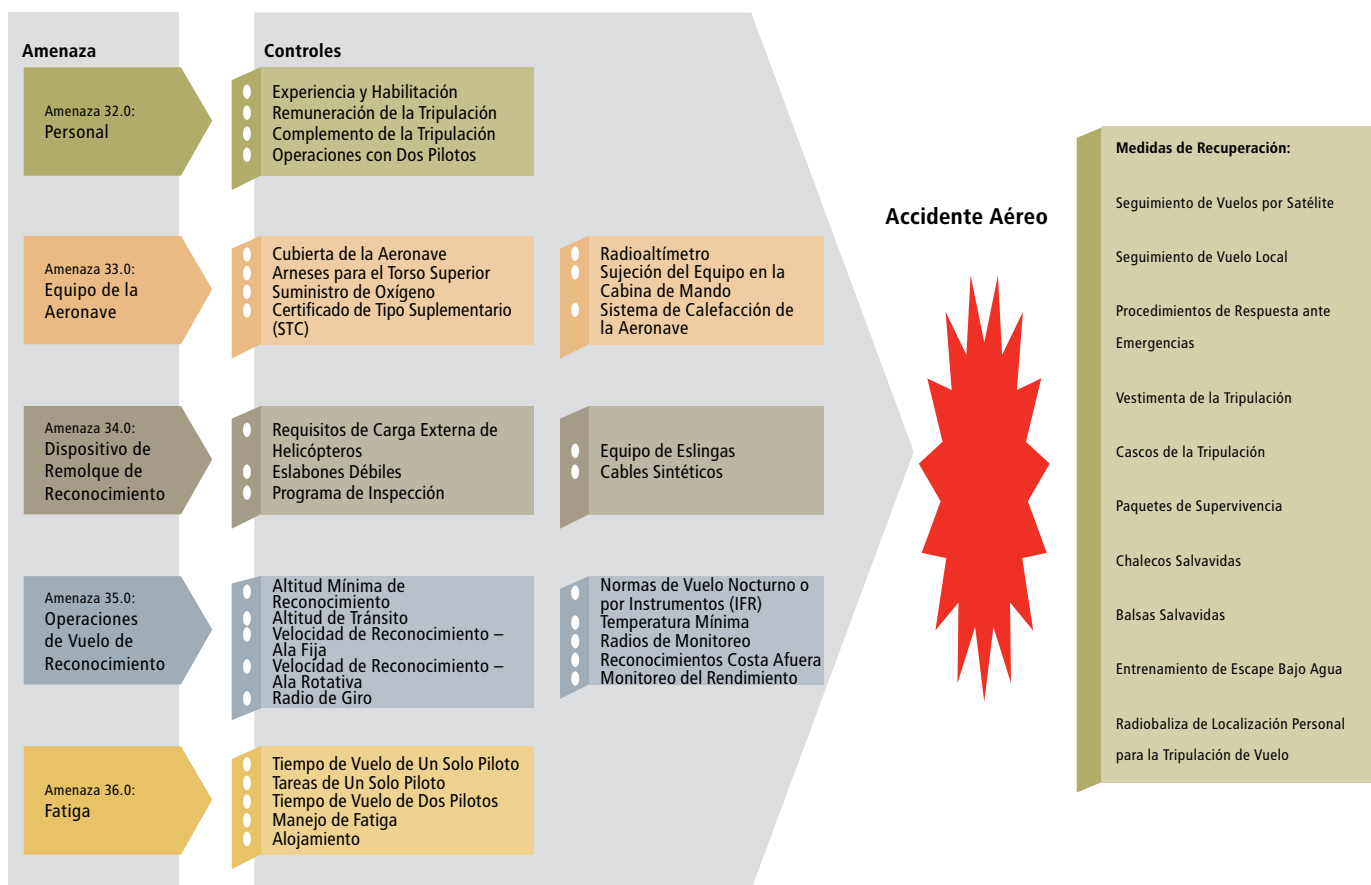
Amenaza

Controles

Amenaza 32.0:
Personal

Experiencia y Habilitación
Remuneración de la Tripulación
Complemento de la Tripulación
Operaciones con Dos Pilotos

Amenaza 33.0:
Equipo de la Aeronave

Cubierta de la Aeronave
Arneses para el Torso Superior
Suministro de Oxígeno
Certificado de Tipo Suplementario (STC)

Radioaltímetro
Sujeción del Equipo en la Cabina de Mando
Sistema de Calefacción de la Aeronave

Amenaza 34.0:
Dispositivo de Remolque de Reconocimiento

Requisitos de Carga Externa de Helicópteros
Eslabones Débiles
Programa de Inspección

Equipo de Eslingas
Cables Sintéticos

Amenaza 35.0:
Operaciones de Vuelo de Reconocimiento

Altitud Mínima de Reconocimiento
Altitud de Tránsito
Velocidad de Reconocimiento – Ala Fija
Velocidad de Reconocimiento – Ala Rotativa
Radio de Giro

Normas de Vuelo Nocturno o por Instrumentos (IFR)
Temperatura Mínima
Radios de Monitoreo
Reconocimientos Costa Afuera
Monitoreo del Rendimiento

Amenaza 36.0:
Fatiga

Tiempo de Vuelo de Un Solo Piloto
Tareas de Un Solo Piloto
Tiempo de Vuelo de Dos Pilotos
Manejo de Fatiga
Alojamiento

Accidente Aéreo

Medidas de Recuperación:

Seguimiento de Vuelos por Satélite

Seguimiento de Vuelo Local

Procedimientos de Respuesta ante Emergencias

Vestimenta de la Tripulación

Cascos de la Tripulación

Paquetes de Supervivencia

Chalecos Salvavidas

Balsas Salvavidas

Entrenamiento de Escape Bajo Agua

Radiobaliza de Localización Personal para la Tripulación de Vuelo